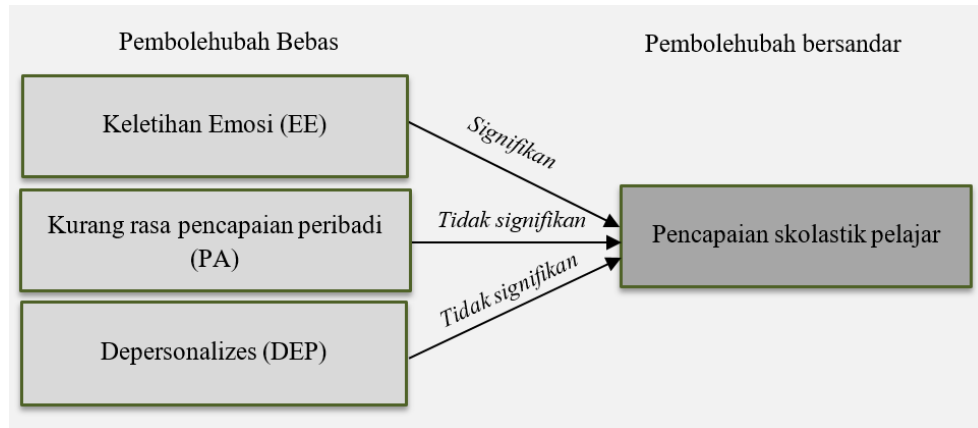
Pembolehubah Bebas

Pembolehubah bersandar

Keletihan Emosi (EE)

Signifikan

Kurang rasa pencapaian peribadi (PA)

Tidak signifikan

Pencapaian skolastik pelajar

Tidak signifikan

Depersonalizes (DEP)